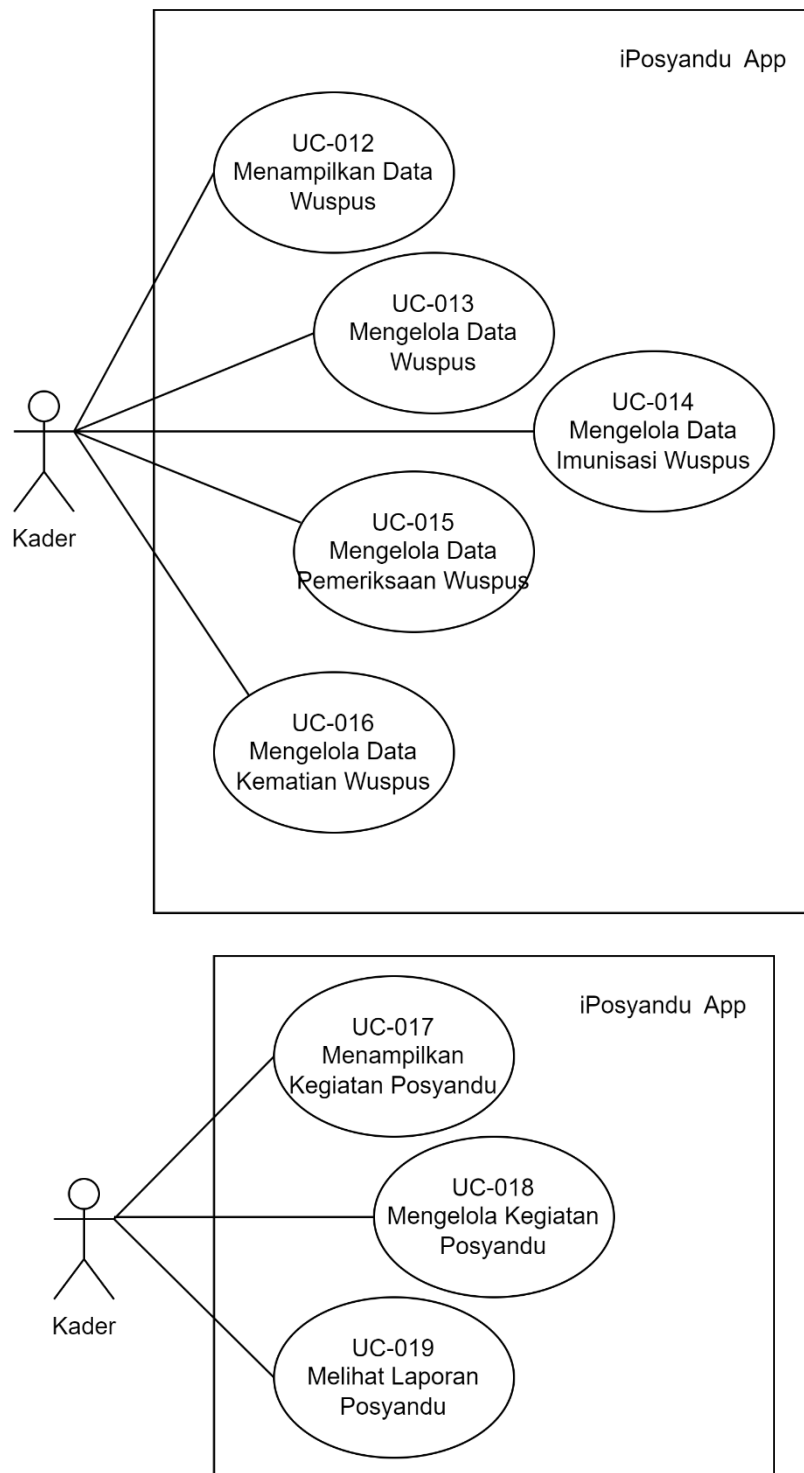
iPosyandu App

UC-012
Menampilkan Data
Wuspus

UC-013
Mengelola Data
Wuspus

UC-014
Mengelola Data
Imunisasi Wuspus

Kader

UC-015
Mengelola Data
Pemeriksaan Wuspus

UC-016
Mengelola Data
Kematian Wuspus

iPosyandu App

UC-017
Menampilkan
Kegiatan Posyandu

UC-018
Mengelola Kegiatan
Posyandu

Kader

UC-019
Melihat Laporan
Posyandu